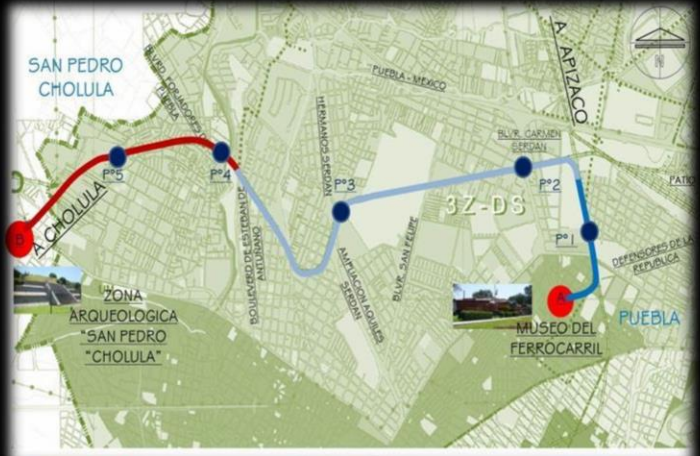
SAN PEDRO CHOLULA

A. CHOLULA

BLVD. FORJADORES DE PUEBLA

A. APIZACO

PUEBLA - MEXICO

N

P°5

P°4

P°3

P°2

P°1

HERMANOS SERDAN

BLVR. CARMEN SERDAN

PATIO

3Z-DS

BOULEVARD DE ESTEBAN DE ANTUÑANO

AMPLIACION AQUILES SERDAN

BLVR. SAN FELIPE

DEFENSORES DE LA REPUBLICA

ZONA ARQUEOLOGICA "SAN PEDRO "CHOLULA"

MUSEO DEL FERROCARRIL

PUEBLA